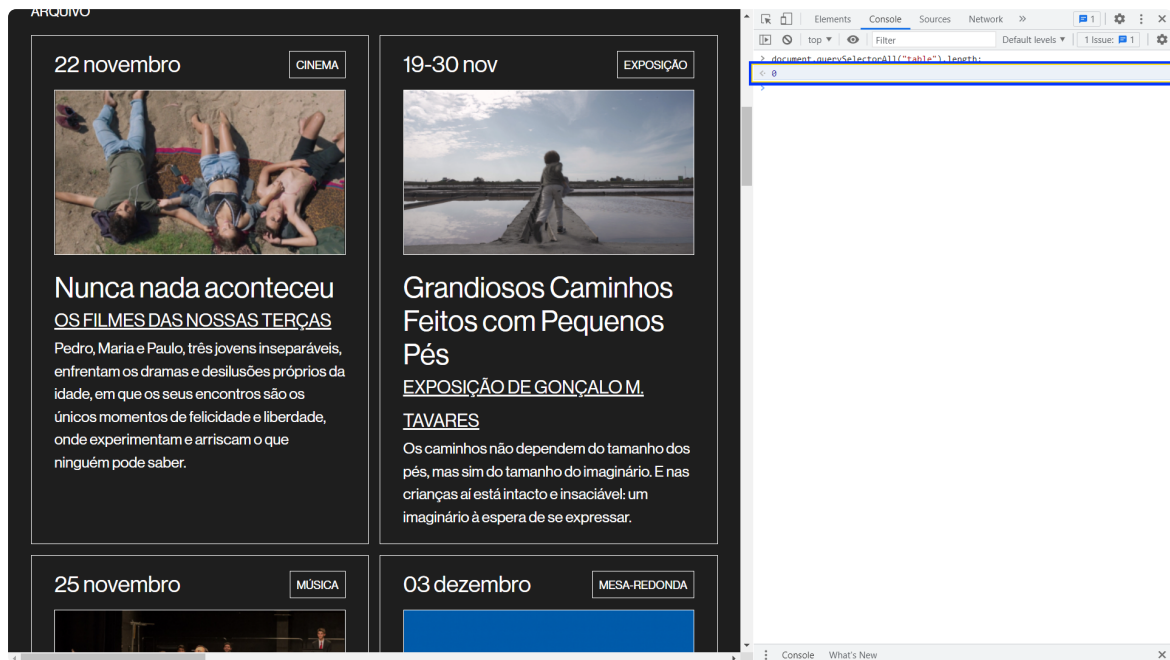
ARQUIVO

22 novembro
CINEMA

Nunca nada aconteceu
OS FILMES DAS NOSSAS TERÇAS
Pedro, Maria e Paulo, três jovens inseparáveis, enfrentam os dramas e desilusões próprios da idade, em que os seus encontros são os únicos momentos de felicidade e liberdade, onde experimentam e arriscam o que ninguém pode saber.

19-30 nov
EXPOSIÇÃO

Grandiosos Caminhos Feitos com Pequenos Pés
EXPOSIÇÃO DE GONÇALO M. TAVARES
Os caminhos não dependem do tamanho dos pés, mas sim do tamanho do imaginário. E nas crianças aí está intacto e insaciável: um imaginário à espera de se expressar.

25 novembro
MÚSICA

03 dezembro
MESA-REDONDA

Elements Console Sources Network »
1
top ▾ Filter Default levels ▾ 1 Issue: 1
> document.querySelectorAll("table").length;
< 0
>

Console What's New